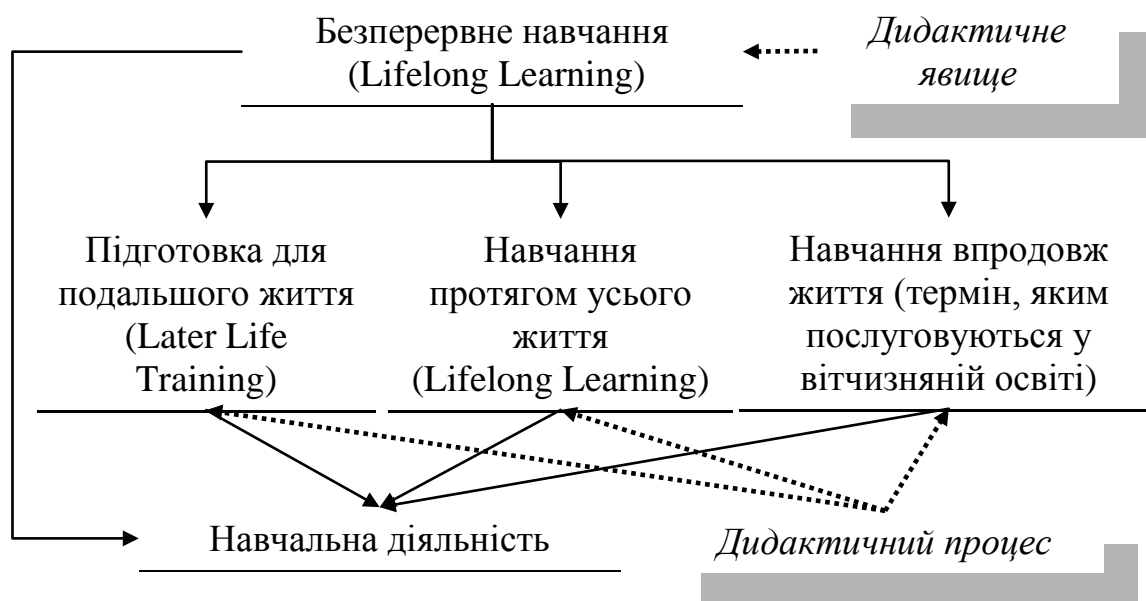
Безперервне навчання (Lifelong Learning)

*Дидактичне явище*

Підготовка для подальшого життя (Later Life Training)

Навчання протягом усього життя (Lifelong Learning)

Навчання впродовж життя (термін, яким послуговуються у вітчизняній освіті)

Навчальна діяльність

*Дидактичний процес*